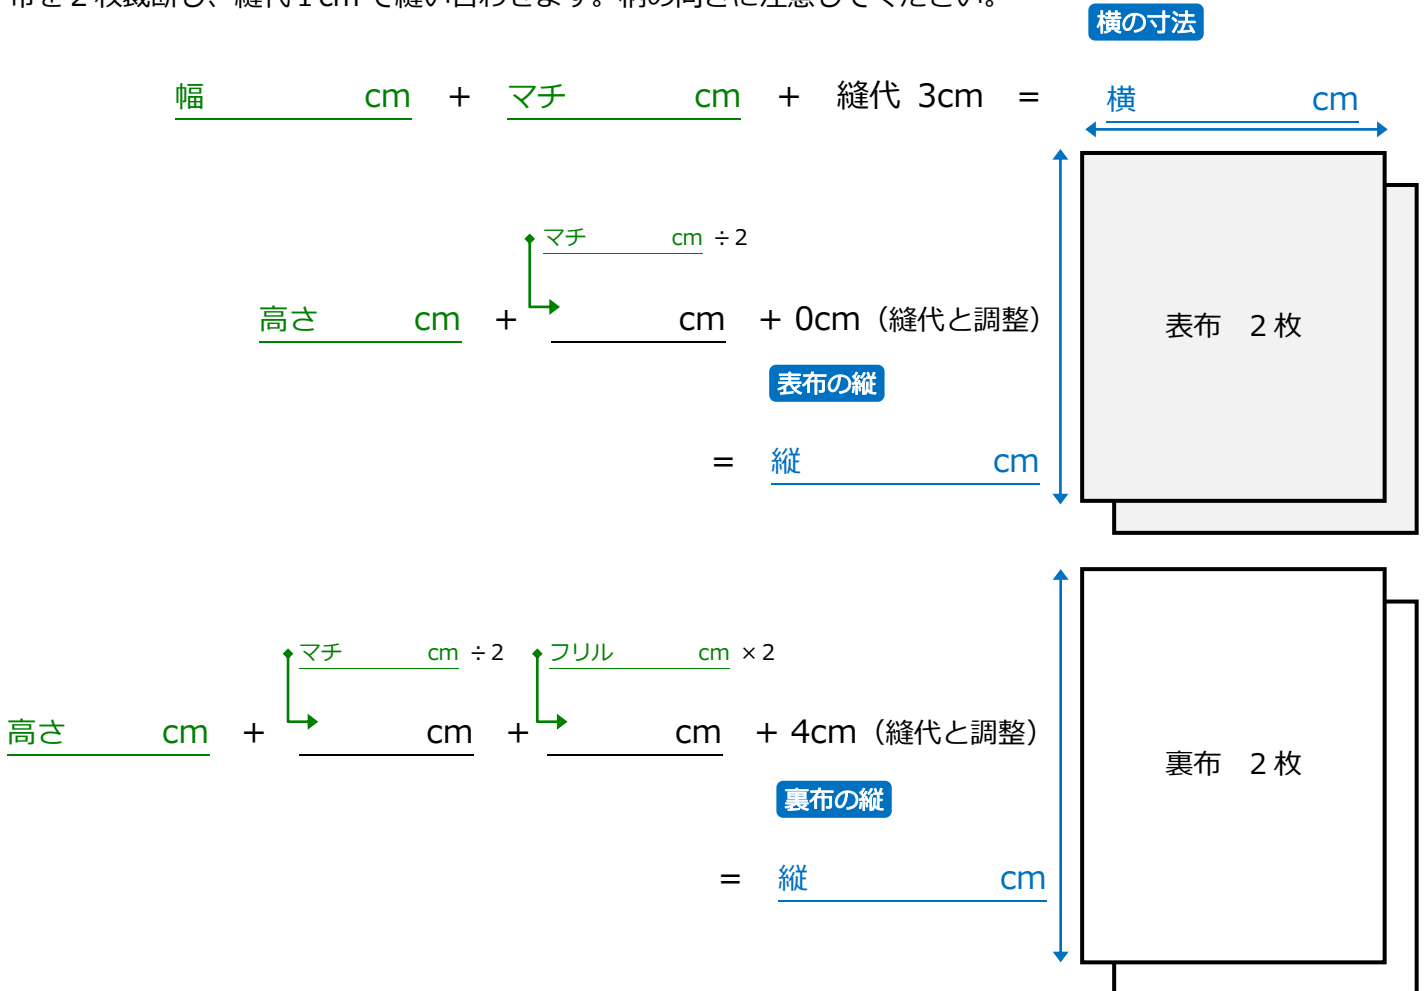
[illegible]

横の寸法

幅 cm ＋ マチ cm ＋ 縫代 3cm ＝ 横 cm

マチ cm ÷2

高さ cm ＋ cm ＋ 0cm（縫代と調整）

表布の縦

＝ 縦 cm

表布　2 枚

マチ cm ÷2　フリル cm ×2

高さ cm ＋ cm ＋ cm ＋ 4cm（縫代と調整）

裏布の縦

＝ 縦 cm

裏布　2 枚